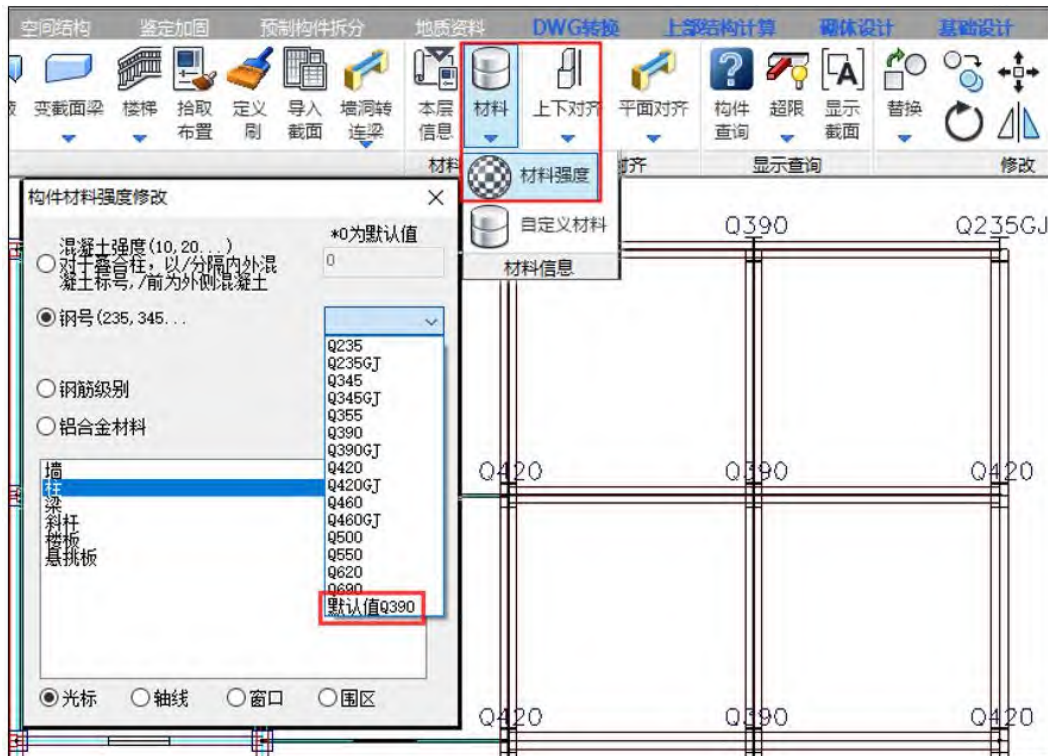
空间结构 鉴定加固 预制构件拆分 地质资料 DWG转换 上部结构计算 砌体设计 基础设计

板 变截面梁 楼梯 拾取布置 定义刷 导入截面 墙洞转连梁 本层信息 材料 上下对齐 平面对齐 构件查询 超限 显示截面 替换

材料 对齐 显示查询 修改

材料强度
自定义材料
材料信息

构件材料强度修改

混凝土强度(10, 20...)
对于叠合柱，以/分隔内外混凝土标号，/前为外侧混凝土
*0为默认值
0

钢号(235, 345...

钢筋级别

铝合金材料

Q235
Q235GJ
Q345
Q345GJ
Q355
Q390
Q390GJ
Q420
Q420GJ
Q460
Q460GJ
Q500
Q550
Q620
Q690
默认值Q390

墙
柱
梁
斜杆
楼板
悬挑板

光标 轴线 窗口 围区

Q390 Q235GJ
Q420 Q390 Q420
Q420 Q390 Q420